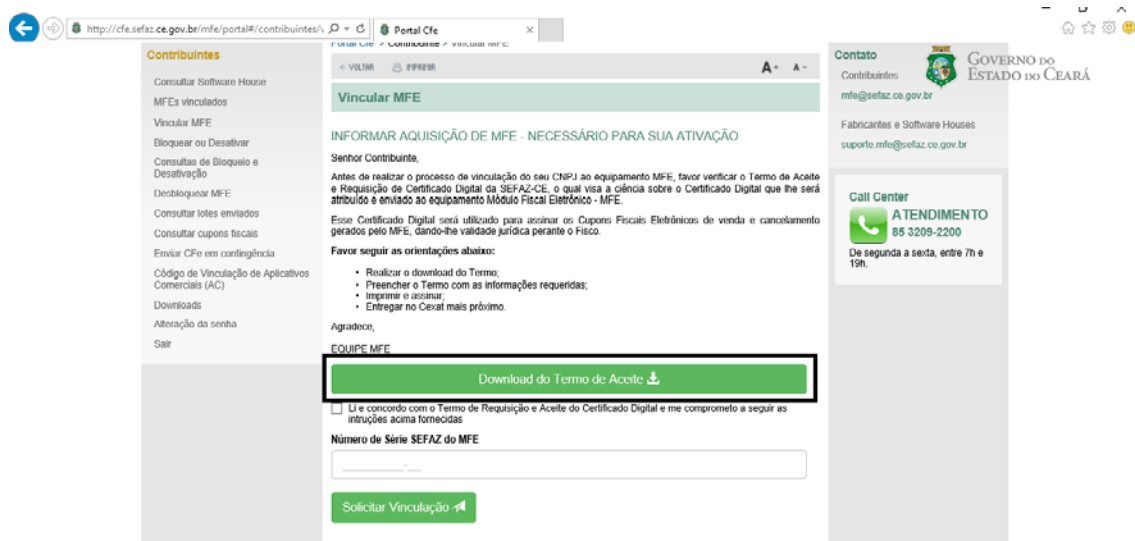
http://cfe.sefaz.ce.gov.br/mfe/portal#/contribuintes/

Portal Cfe

Contribuintes

Consultar Software House
MFEs vinculados
Vincular MFE
Bloquear ou Desativar
Consultas de Bloqueio e Desativação
Desbloquear MFE
Consultar lotes enviados
Consultar cupons fiscais
Enviar CFe em contingência
Código de Vinculação de Aplicativos Comerciais (AC)
Downloads
Alteração da senha
Sair

Portal Cfe > Contribuinte > Vincular MFE

VOLTAR IMPRIMIR A+ A-

Vincular MFE

INFORMAR AQUISIÇÃO DE MFE - NECESSÁRIO PARA SUA ATIVAÇÃO

Senhor Contribuinte,

Antes de realizar o processo de vinculação do seu CNPJ ao equipamento MFE, favor verificar o Termo de Aceite e Requisição de Certificado Digital da SEFAZ-CE, o qual visa a ciência sobre o Certificado Digital que lhe será atribuído e enviado ao equipamento Módulo Fiscal Eletrônico - MFE.

Esse Certificado Digital será utilizado para assinar os Cupons Fiscais Eletrônicos de venda e cancelamento gerados pelo MFE, dando-lhe validade jurídica perante o Fisco.

Favor seguir as orientações abaixo:

• Realizar o download do Termo;
• Preencher o Termo com as informações requeridas;
• Imprimir e assinar;
• Entregar no Cexat mais próximo.

Agradece,

EQUIPE MFE

Download do Termo de Aceite

Li e concordo com o Termo de Requisição e Aceite do Certificado Digital e me comprometo a seguir as intruções acima fornecidas

Número de Série SEFAZ do MFE

_________-___

Solicitar Vinculação

Contato

Contribuintes
mfe@sefaz.ce.gov.br

Fabricantes e Software Houses
suporte.mfe@sefaz.ce.gov.br

GOVERNO DO ESTADO DO CEARÁ

Call Center
ATENDIMENTO
85 3209-2200
De segunda a sexta, entre 7h e 19h.